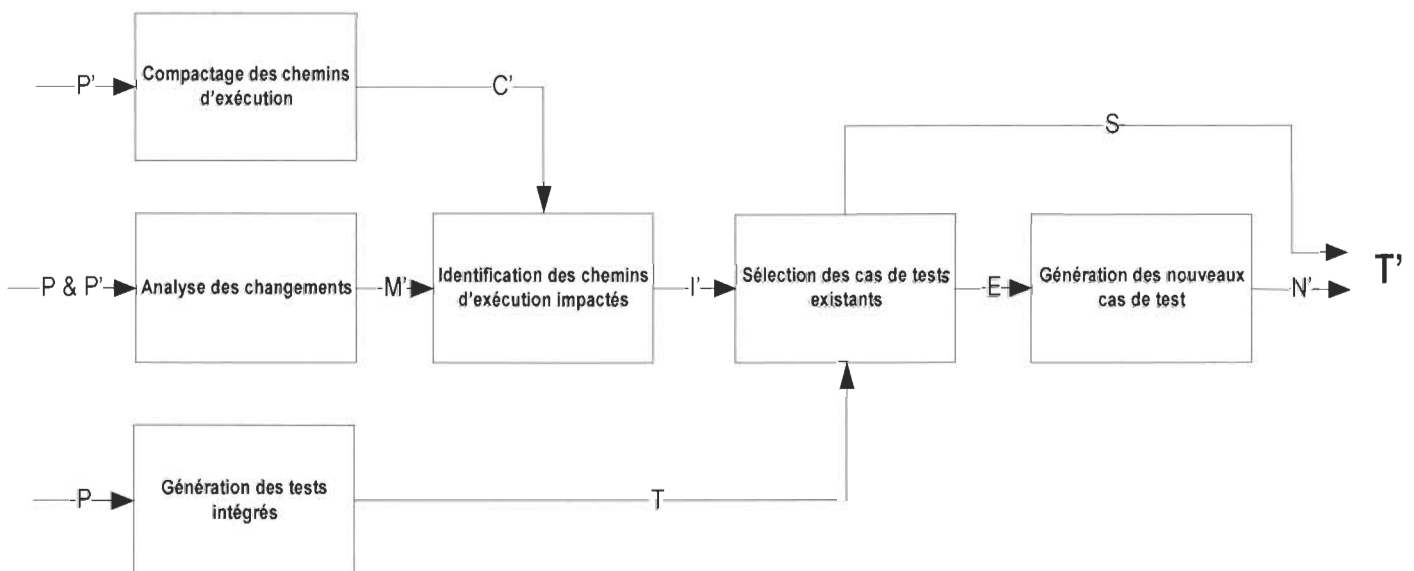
P'

Compactage des chemins d'exécution

C'

S

P & P'

Analyse des changements

M'

Identification des chemins d'exécution impactés

I'

Sélection des cas de tests existants

E

Génération des nouveaux cas de test

N'

T'

P

Génération des tests intégrés

T